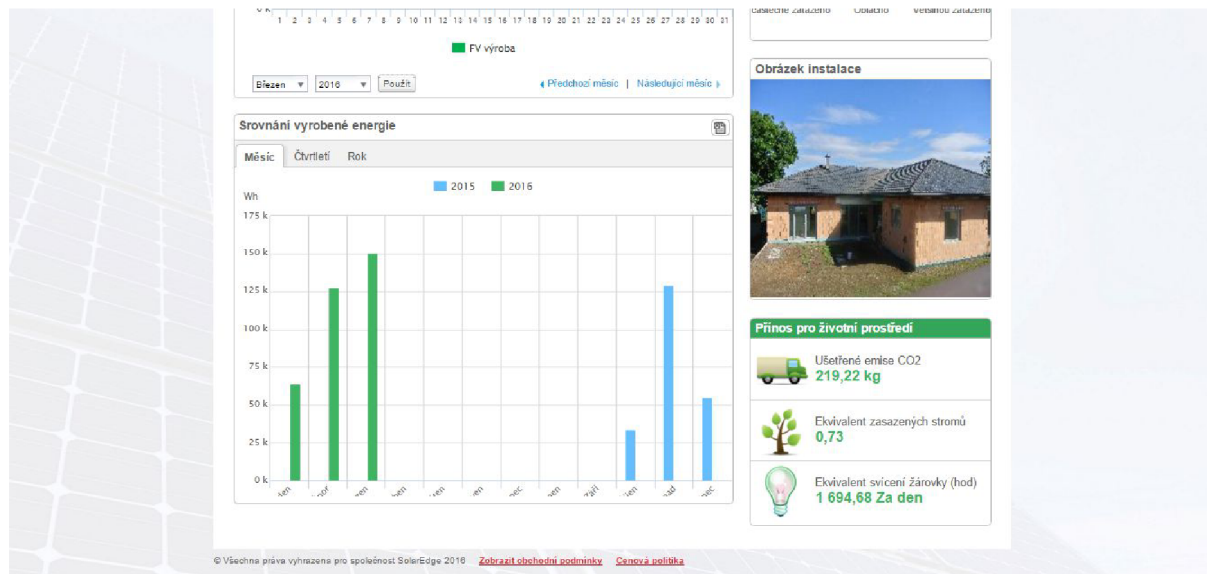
1 2 3 4 5 6 7 8 9 10 11 12 13 14 15 16 17 18 19 20 21 22 23 24 25 26 27 28 29 30 31

FV výroba

Březen 2016 Použít

Předchozí měsíc | Následující měsíc

Částečně zataženo Oblačno Velmi zataženo

Obrázek instalace

Srovnání vyrobené energie

Měsíc Čtvrtletí Rok

2015 2016

Wh

175 k
150 k
125 k
100 k
75 k
50 k
25 k
0 k

Přínos pro životní prostředí

Ušetřené emise CO2
219,22 kg

Ekvivalent zasazených stromů
0,73

Ekvivalent svícení žárovky (hod)
1 694,68 Za den

© Všechna práva vyhrazena pro společnost SolarEdge 2016 Zobrazit obchodní podmínky Cenová politika